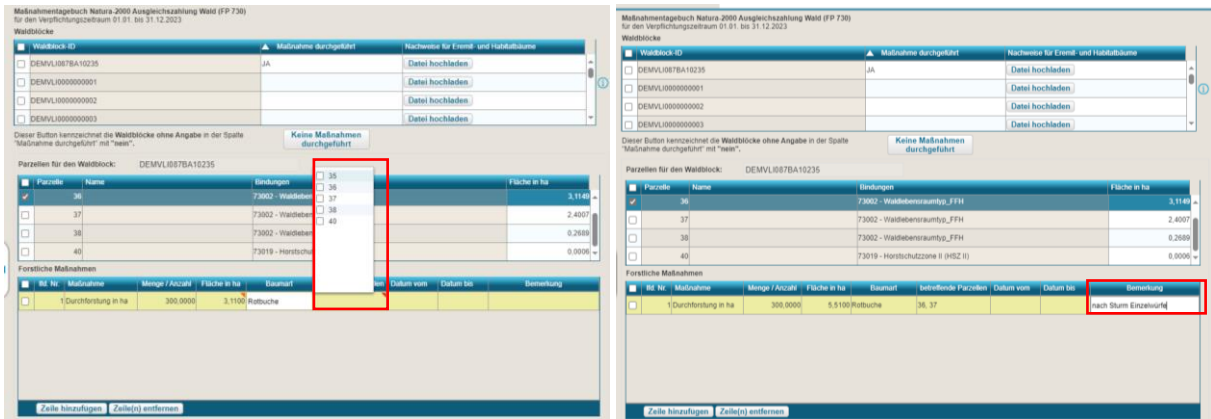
Maßnahmentagebuch Natura-2000 Ausgleichszahlung Wald (FP 730)
für den Verpflichtungszeitraum 01.01. bis 31.12.2023

Waldblöcke

| | Waldblock-ID | ▲ Maßnahme durchgeführt | Nachweise für Eremit- und Habitatbäume |
|---|---|---|---|
| ☐ | DEMVLI087BA10235 | JA | Datei hochladen |
| ☐ | DEMVLI0000000001 | | Datei hochladen |
| ☐ | DEMVLI0000000002 | | Datei hochladen |
| ☐ | DEMVLI0000000003 | | Datei hochladen |

Dieser Button kennzeichnet die **Waldblöcke ohne Angabe** in der Spalte "Maßnahme durchgeführt" mit "**nein**".

Keine Maßnahmen durchgeführt

Parzellen für den Waldblock: DEMVLI087BA10235

| | Parzelle | Name | Bindungen | Fläche in ha |
|---|---|---|---|---|
| ✔ | 36 | | 73002 - Waldleben | 3,1149 |
| ☐ | 37 | | 73002 - Waldleben | 2,4007 |
| ☐ | 38 | | 73002 - Waldleben | 0,2689 |
| ☐ | 40 | | 73019 - Horstschutz | 0,0006 |

☐ 35
☐ 36
☐ 37
☐ 38
☐ 40

Forstliche Maßnahmen

| | lfd. Nr. | Maßnahme | Menge / Anzahl | Fläche in ha | Baumart | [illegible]llen | Datum vom | Datum bis | Bemerkung |
|---|---|---|---|---|---|---|---|---|---|
| ☐ | 1 | Durchforstung in ha | 300,0000 | 3,1100 | Rotbuche | | | | |

Zeile hinzufügen | Zeile(n) entfernen

Maßnahmentagebuch Natura-2000 Ausgleichszahlung Wald (FP 730)
für den Verpflichtungszeitraum 01.01. bis 31.12.2023

Waldblöcke

| | Waldblock-ID | ▲ Maßnahme durchgeführt | Nachweise für Eremit- und Habitatbäume |
|---|---|---|---|
| ☐ | DEMVLI087BA10235 | JA | Datei hochladen |
| ☐ | DEMVLI0000000001 | | Datei hochladen |
| ☐ | DEMVLI0000000002 | | Datei hochladen |
| ☐ | DEMVLI0000000003 | | Datei hochladen |

Dieser Button kennzeichnet die **Waldblöcke ohne Angabe** in der Spalte "Maßnahme durchgeführt" mit "**nein**".

Keine Maßnahmen durchgeführt

Parzellen für den Waldblock: DEMVLI087BA10235

| | Parzelle | Name | Bindungen | Fläche in ha |
|---|---|---|---|---|
| ✔ | 36 | | 73002 - Waldlebensraumtyp_FFH | 3,1149 |
| ☐ | 37 | | 73002 - Waldlebensraumtyp_FFH | 2,4007 |
| ☐ | 38 | | 73002 - Waldlebensraumtyp_FFH | 0,2689 |
| ☐ | 40 | | 73019 - Horstschutzzone II (HSZ II) | 0,0006 |

Forstliche Maßnahmen

| | lfd. Nr. | Maßnahme | Menge / Anzahl | Fläche in ha | Baumart | betreffende Parzellen | Datum vom | Datum bis | Bemerkung |
|---|---|---|---|---|---|---|---|---|---|
| ☐ | 1 | Durchforstung in ha | 300,0000 | 5,5100 | Rotbuche | 36, 37 | | | nach Sturm Einzelwürfe |

Zeile hinzufügen | Zeile(n) entfernen